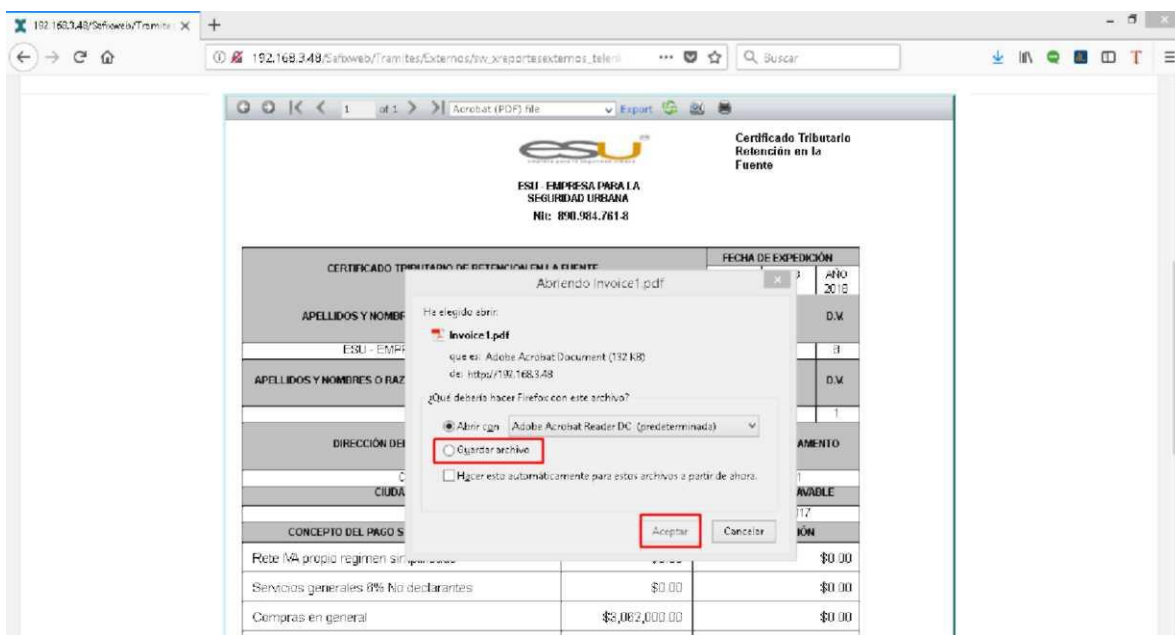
192.168.3.48/Safixweb/Tramite: ×

+

192.168.3.48/Safixweb/Tramites/Externos/sw_xreportesexternos_telerl ··· Buscar

1 of 1 Acrobat (PDF) file Export

ESU

Certificado Tributario Retención en la Fuente

ESU - EMPRESA PARA LA SEGURIDAD URBANA
Nit: 890.984.761-8

CERTIFICADO TRIBUTARIO DE RETENCION EN LA FUENTE

FECHA DE EXPEDICIÓN

AÑO 2018

APELLIDOS Y NOMBR

D.V.

ESU - EMPR

8

APELLIDOS Y NOMBRES O RAZ

D.V.

1

DIRECCIÓN DE

AMENTO

CIUDA

AVABLE

17

CONCEPTO DEL PAGO S

IÓN

Abriendo Invoice1.pdf

Ha elegido abrir:

Invoice1.pdf

que es: Adobe Acrobat Document (132 kB)

de: https://192.168.3.48

¿Qué debería hacer Firefox con este archivo?

Abrir con Adobe Acrobat Reader DC (predeterminada)

Guardar archivo

Hacer esto automáticamente para estos archivos a partir de ahora.

Aceptar Cancelar

| Rete IVA propio regimen sim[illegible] | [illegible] | $0.00 |
|---|---|---|
| Servicios generales 6% No declarantes | $0.00 | $0.00 |
| Compras en general | $3,082,000.00 | $0.00 |